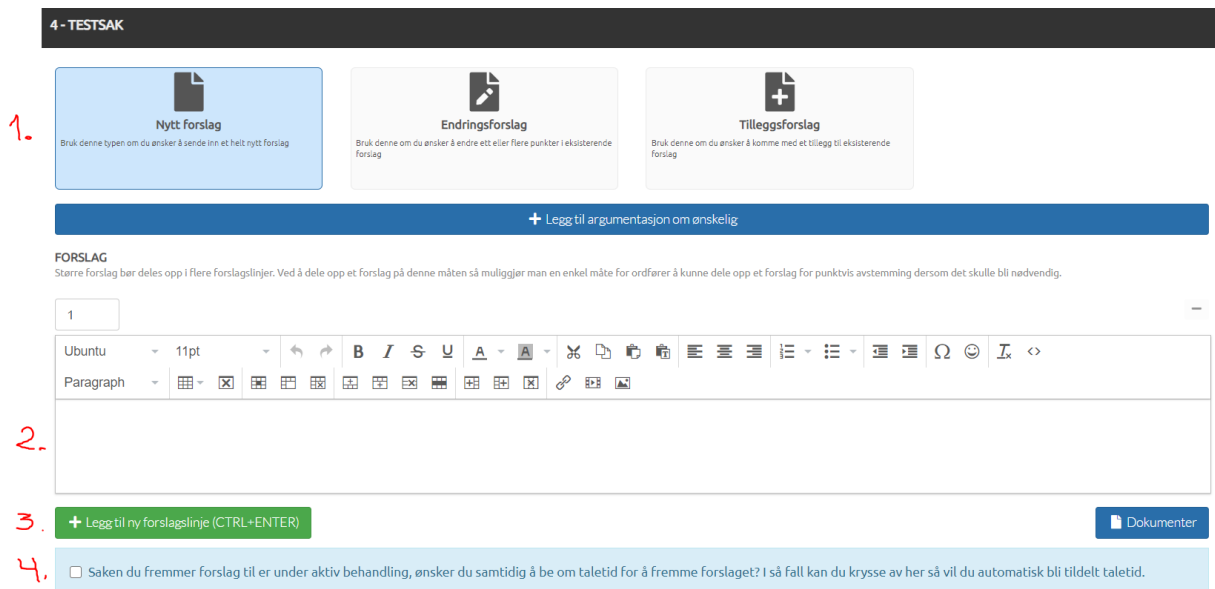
4 - TESTSAK

1.

Nytt forslag
Bruk denne typen om du ønsker å sende inn et helt nytt forslag

Endringsforslag
Bruk denne om du ønsker å endre ett eller flere punkter i eksisterende forslag

Tilleggsforslag
Bruk denne om du ønsker å komme med et tillegg til eksisterende forslag

+ Legg til argumentasjon om ønskelig

FORSLAG
Større forslag bør deles opp i flere forslagslinjer. Ved å dele opp et forslag på denne måten så muliggjør man en enkel måte for ordfører å kunne dele opp et forslag for punktvis avstemming dersom det skulle bli nødvendig.

1

Ubuntu 11pt B I S U A A Ω
Paragraph

2.

3. + Legg til ny forslagslinje (CTRL+ENTER)

Dokumenter

4. Saken du fremmer forslag til er under aktiv behandling, ønsker du samtidig å be om taletid for å fremme forslaget? I så fall kan du krysse av her så vil du automatisk bli tildelt taletid.